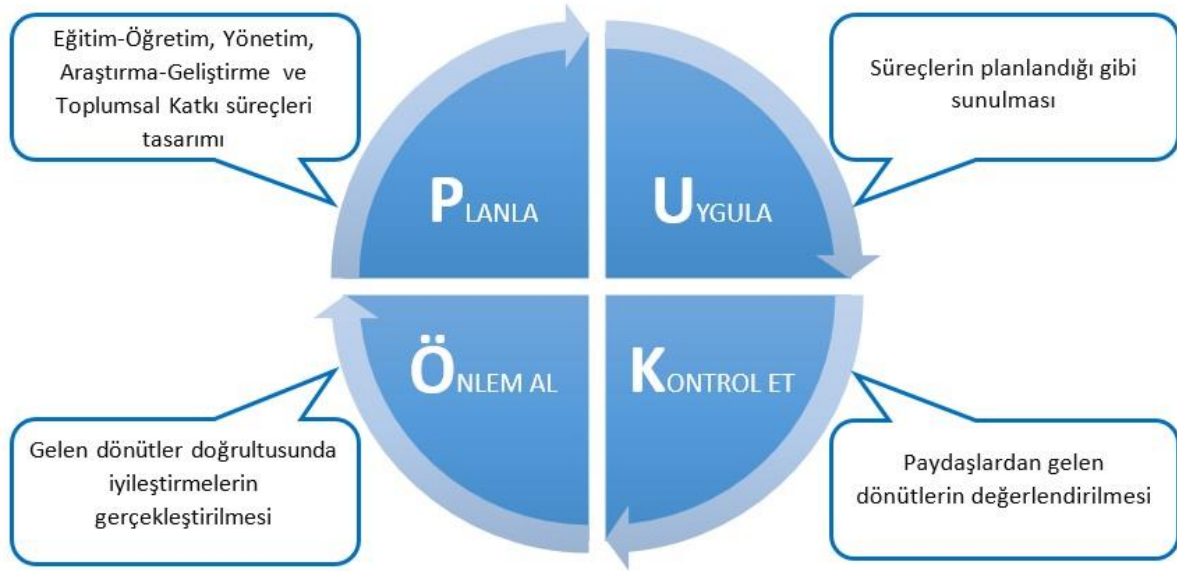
Eğitim-Öğretim, Yönetim, Araştırma-Geliştirme ve Toplumsal Katkı süreçleri tasarımı

Süreçlerin planlandığı gibi sunulması

PLANLA

UYGULA

ÖNLEM AL

KONTROL ET

Gelen dönütler doğrultusunda iyileştirmelerin gerçekleştirilmesi

Paydaşlardan gelen dönütlerin değerlendirilmesi